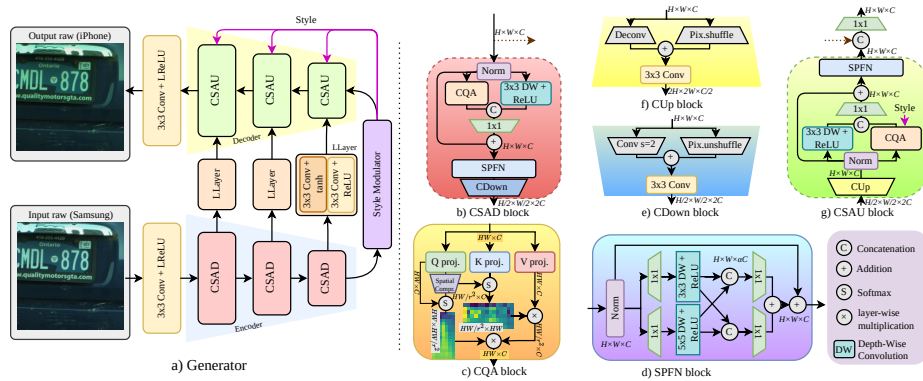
Output raw (iPhone)

Style

3x3 Conv + LReLU

CSAU

CSAU

CSAU

Decoder

LLayer

LLayer

LLayer

3x3 Conv + tanh

3x3 Conv + ReLU

Style Modulator

Input raw (Samsung)

3x3 Conv + LReLU

CSAD

CSAD

CSAD

Encoder

a) Generator

$H \times W \times C$

Norm

CQA

3x3 DW + ReLU

C

1x1

+

$H \times W \times C$

SPFN

CDown

$H/2 \times W/2 \times 2C$

b) CSAD block

$HW \times C$

Q proj.

K proj.

V proj.

Spatial Compr.

S

$HW/r^2 \times C$

$HW/r^2 \times HW$

S

×

×

$HW \times C$

c) CQA block

$H \times W \times C$

Deconv

Pix.shuffle

+

3x3 Conv

$H \times 2W \times C/2$

f) CUp block

$H \times W \times C$

Conv s=2

Pix.unshuffle

+

3x3 Conv

$H/2 \times W/2 \times 2C$

e) CDown block

1x1

C

$H \times W \times C$

SPFN

+

1x1

Style

3x3 DW + ReLU

CQA

Norm

$H \times W \times C$

CUp

$H/2 \times W/2 \times 2C$

g) CSAU block

Norm

$H \times W \times C$

1x1

1x1

3x3 DW + ReLU

5x5 DW + ReLU

$H \times W \times \alpha C$

C

C

1x1

1x1

+

+

$H \times W \times C$

d) SPFN block

C Concatenation

+ Addition

S Softmax

× layer-wise multiplication

DW Depth-Wise Convolution